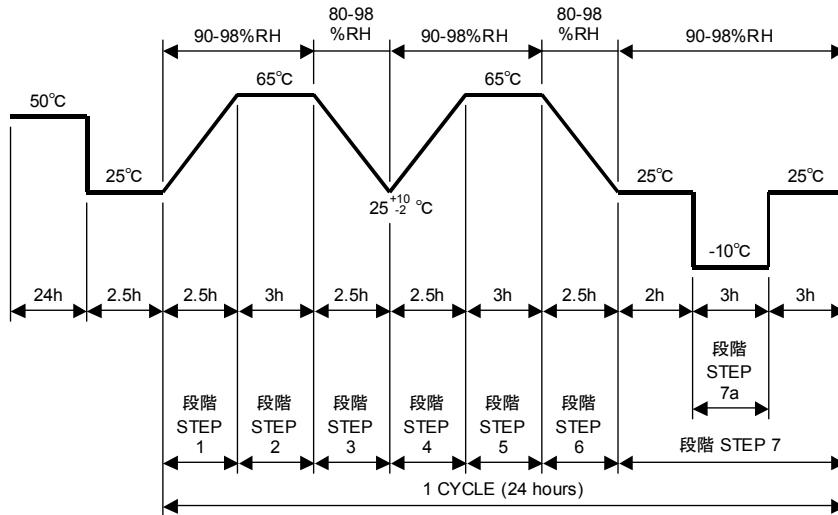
90-98%RH

80-98 %RH

90-98%RH

80-98 %RH

90-98%RH

50℃

65℃

65℃

25℃

$25^{+10}_{-2}$ ℃

25℃

25℃

-10℃

24h

2.5h

2.5h

3h

2.5h

2.5h

3h

2.5h

2h

3h

3h

段階 STEP 7a

段階 STEP 1

段階 STEP 2

段階 STEP 3

段階 STEP 4

段階 STEP 5

段階 STEP 6

段階 STEP 7

1 CYCLE (24 hours)